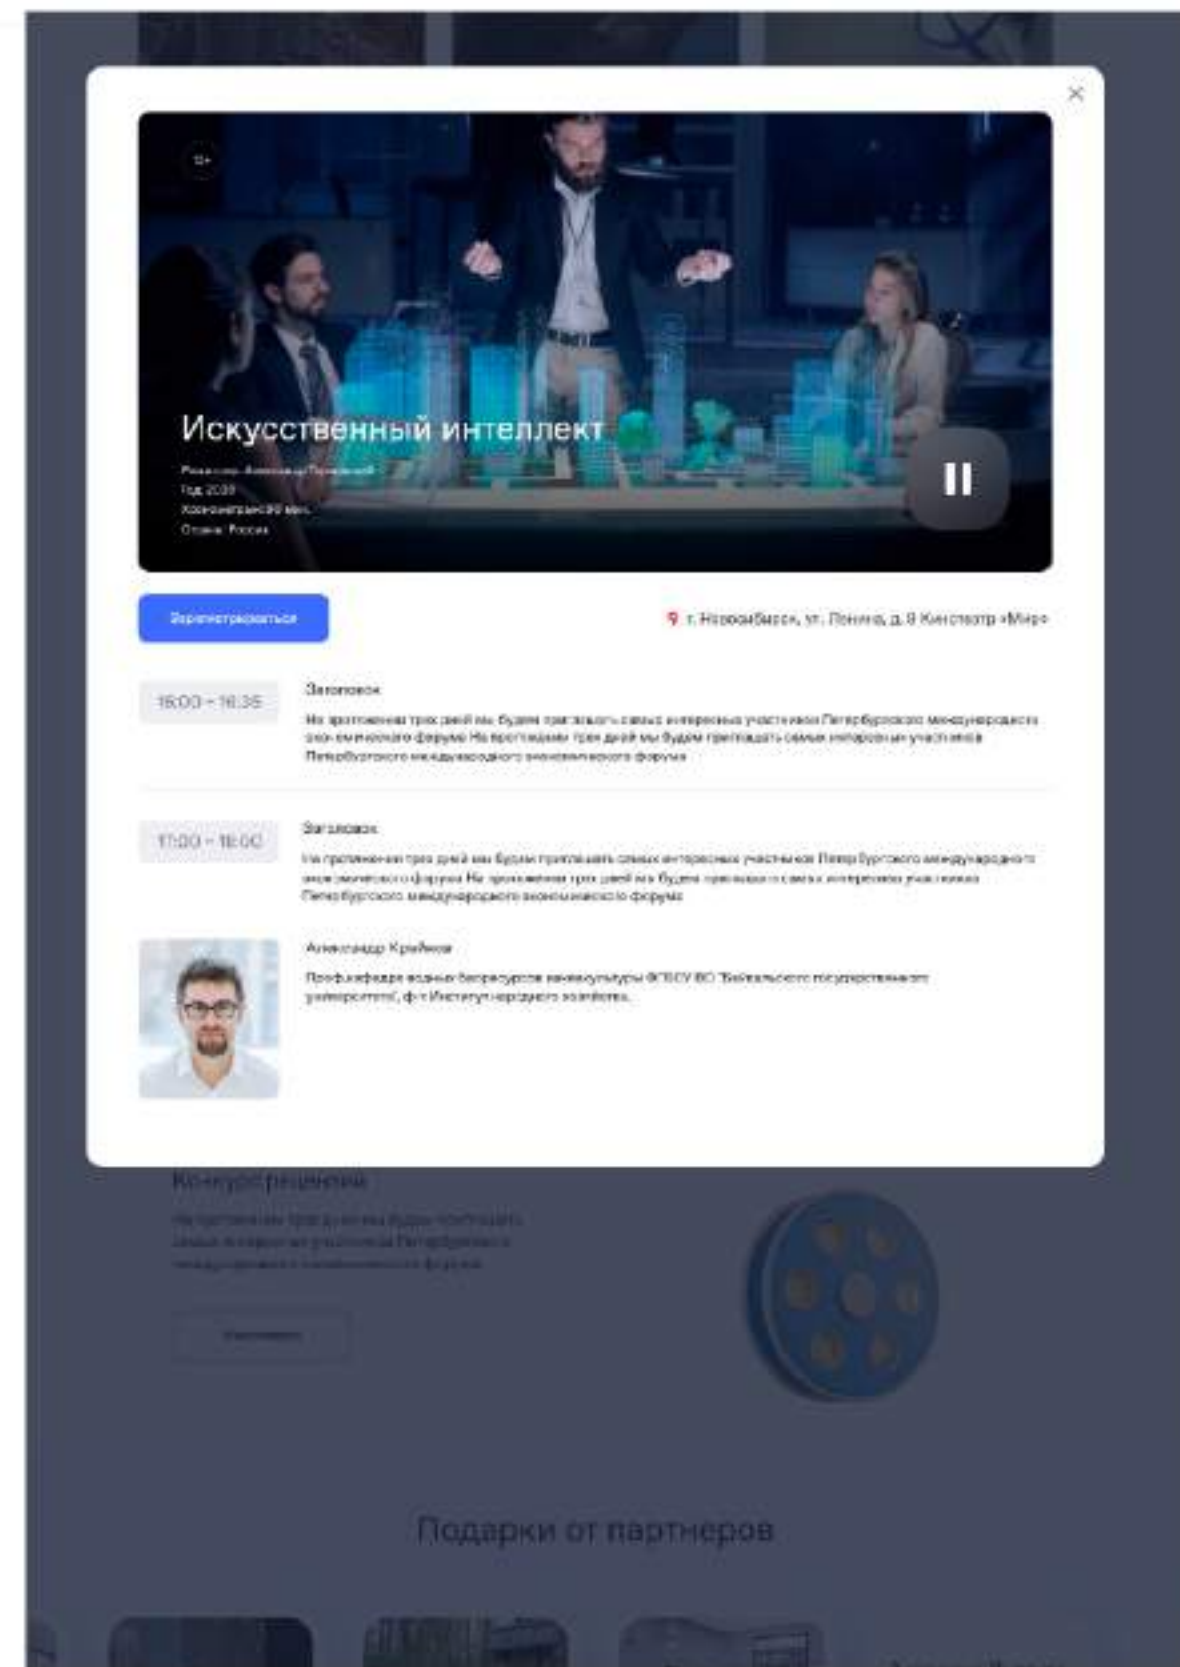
12+

Искусственный интеллект

Режиссер: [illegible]
Год: 2020
Хронометраж: 90 мин.
Страна: Россия

Зарегистрироваться

г. Новосибирск, ул. Ленина, д. 8 Кинотеатр «Мир»

16:00 – 16:35

Заголовок

На протяжении трех дней мы будем приглашать самых интересных участников Петербургского международного экономического форума На протяжении трех дней мы будем приглашать самых интересных участников Петербургского международного экономического форума

17:00 – 18:00

Заголовок

На протяжении трех дней мы будем приглашать самых интересных участников Петербургского международного экономического форума На протяжении трех дней мы будем приглашать самых интересных участников Петербургского международного экономического форума

Александр Крайнов

Проф. кафедры водных биоресурсов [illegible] ФГБОУ ВО "Байкальского государственного университета", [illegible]

Конкурс решений

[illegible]

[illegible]

Подарки от партнеров